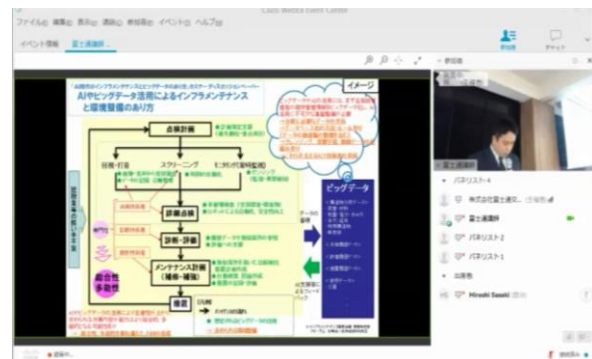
ファイル(F) 編集(E) 表示(V) 通信(C) 参加者(P) イベント(E) ヘルプ(H)

Cisco WebEx Event Center

イベント情報　富士通 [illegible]

参加者　チャット

イメージ

AIやビッグデータ活用によるインフラメンテナンスと環境整備のあり方

点検計画

目視・打音

スクリーニング

モニタリング

診断計画

診断・評価

メンテナンス計画（補修・補強）

措置

ビッグデータ

総合性

多動性

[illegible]

▼ 参加者

富士通

▼ パネリスト: 4

株式会社富士通 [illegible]

富士通

パネリスト 2

パネリスト 1

▼ 出席者

Hiroshi Sasaki